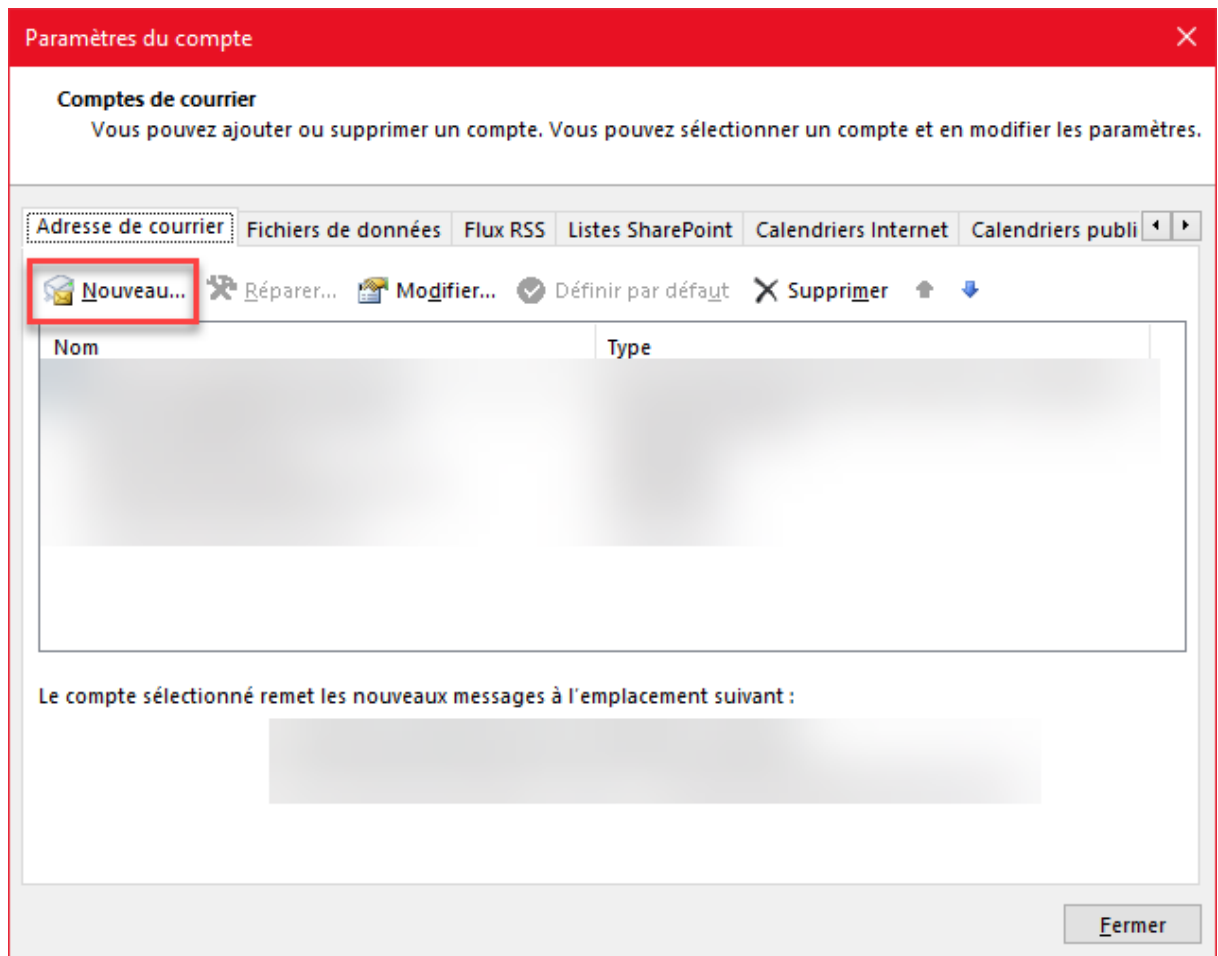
Paramètres du compte

Comptes de courrier
Vous pouvez ajouter ou supprimer un compte. Vous pouvez sélectionner un compte et en modifier les paramètres.

Adresse de courrier | Fichiers de données | Flux RSS | Listes SharePoint | Calendriers Internet | Calendriers publi

Nouveau... Réparer... Modifier... Définir par défaut Supprimer

| Nom | Type |
|---|---|
| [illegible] | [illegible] |

Le compte sélectionné remet les nouveaux messages à l'emplacement suivant :

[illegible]

Fermer